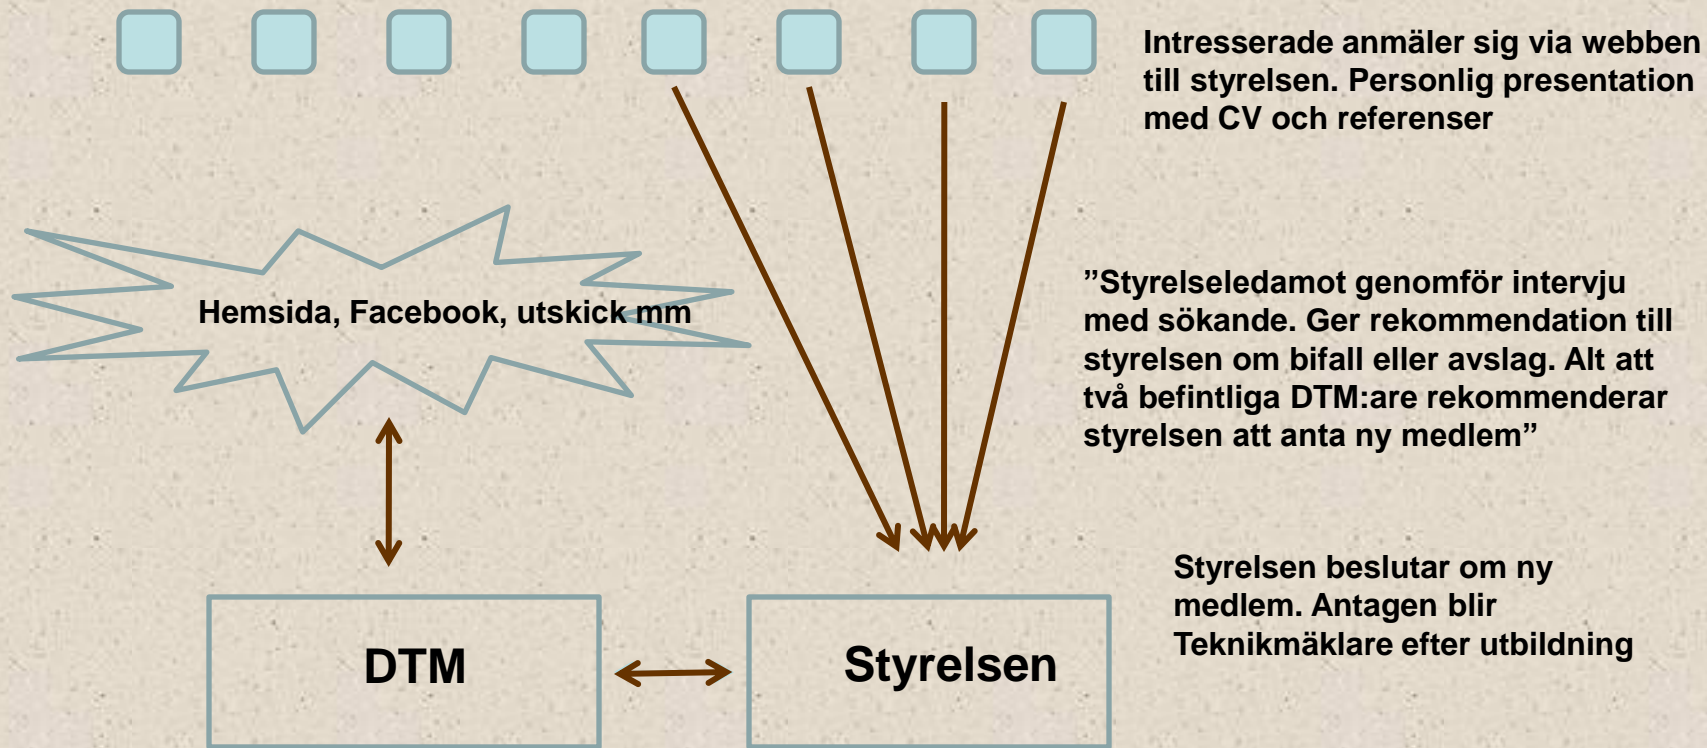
Intresserade anmäler sig via webben till styrelsen. Personlig presentation med CV och referenser

Hemsida, Facebook, utskick mm

”Styrelseledamot genomför intervju med sökande. Ger rekommendation till styrelsen om bifall eller avslag. Alt att två befintliga DTM:are rekommenderar styrelsen att anta ny medlem”

Styrelsen beslutar om ny medlem. Antagen blir Teknikmäklare efter utbildning

DTM

Styrelsen